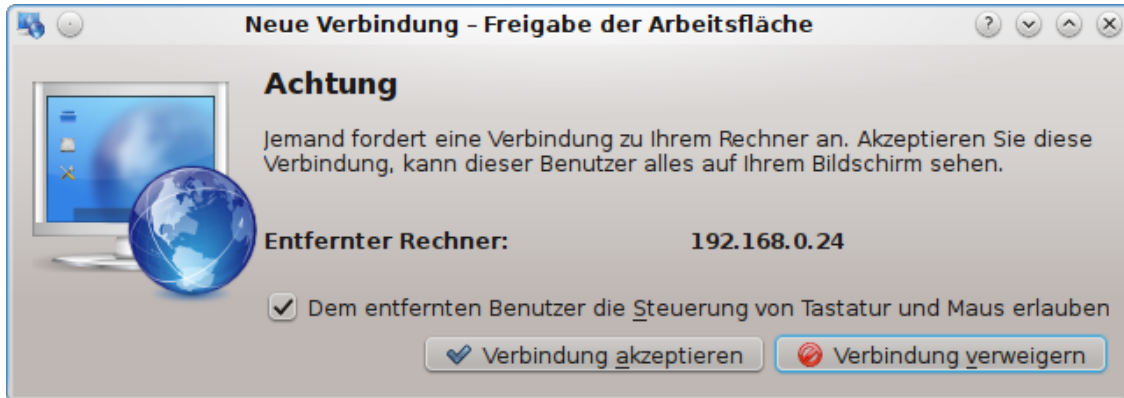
Neue Verbindung - Freigabe der Arbeitsfläche

Achtung

Jemand fordert eine Verbindung zu Ihrem Rechner an. Akzeptieren Sie diese Verbindung, kann dieser Benutzer alles auf Ihrem Bildschirm sehen.

Entfernter Rechner: 192.168.0.24

Dem entfernten Benutzer die Steuerung von Tastatur und Maus erlauben

Verbindung akzeptieren
Verbindung verweigern